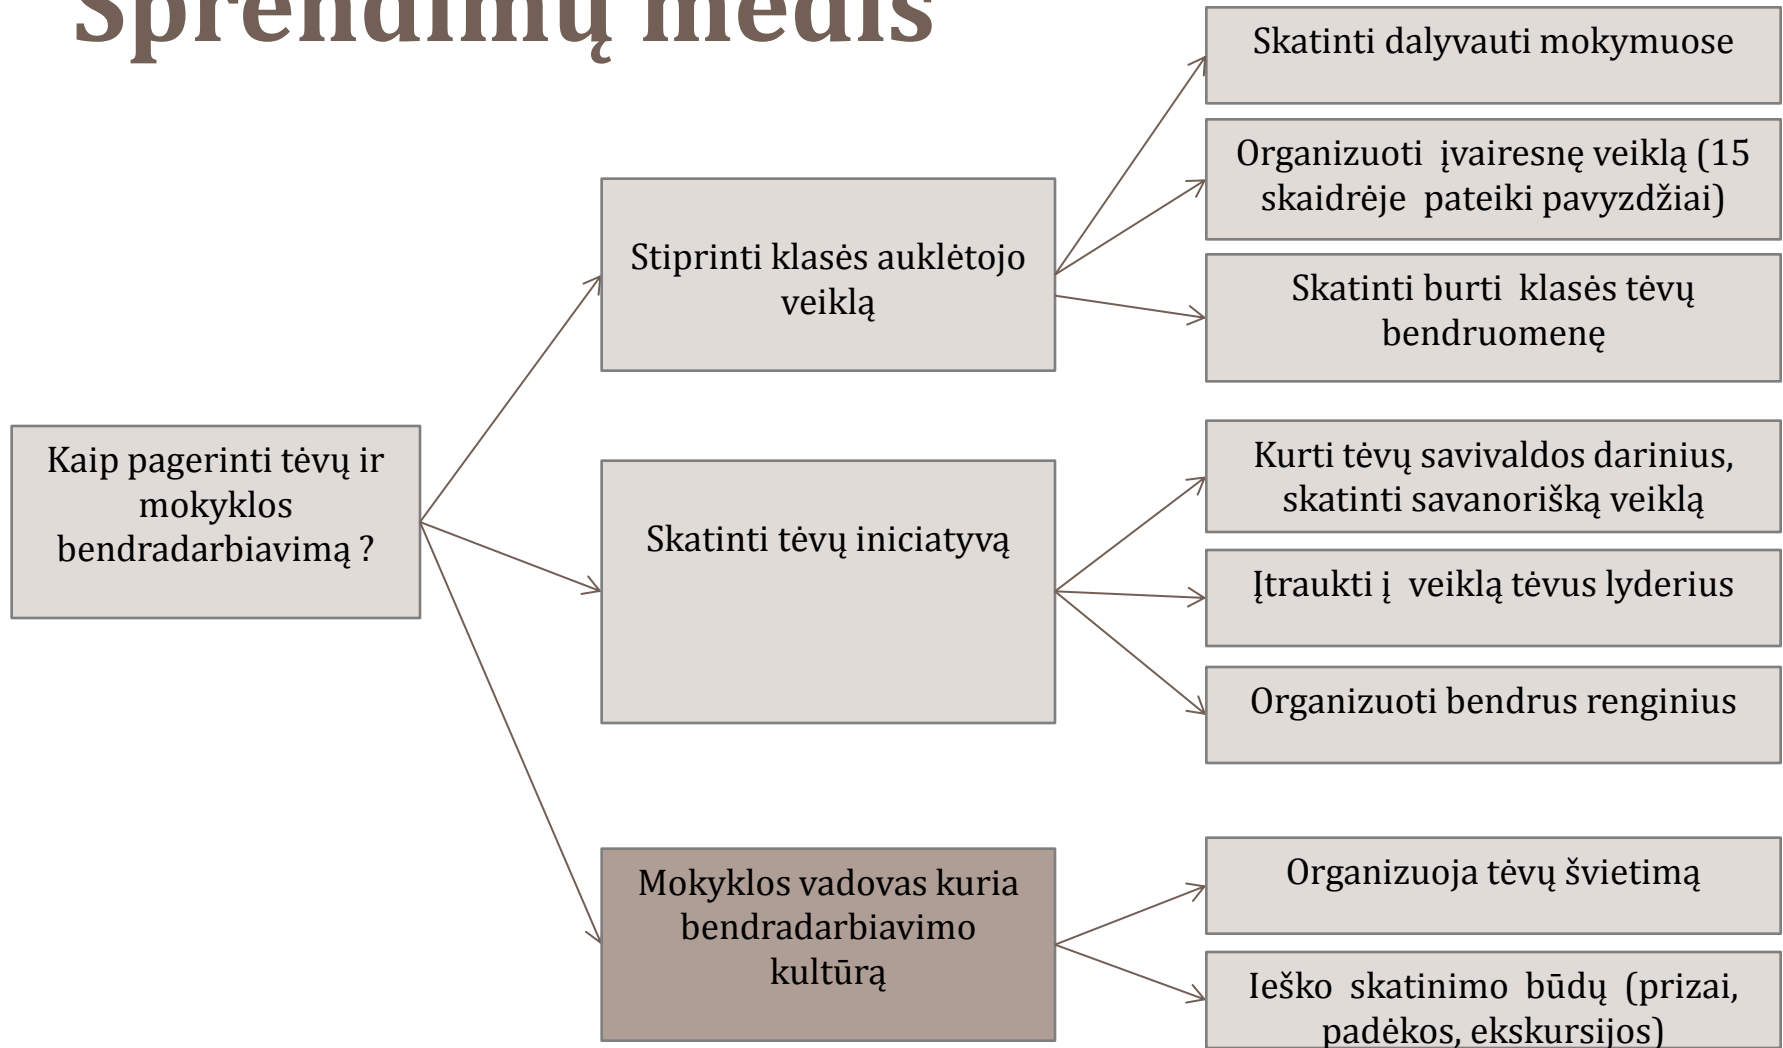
Sprendimų medis

Kaip pagerinti tėvų ir mokyklos bendradarbiavimą ?

Stiprinti klasės auklėtojo veiklą

Skatinti dalyvauti mokymuose

Organizuoti įvairesnę veiklą (15 skaidrėje pateiki pavyzdžiai)

Skatinti burti klasės tėvų bendruomenę

Skatinti tėvų iniciatyvą

Kurti tėvų savivaldos darinius, skatinti savanorišką veiklą

Įtraukti į veiklą tėvus lyderius

Organizuoti bendrus renginius

Mokyklos vadovas kuria bendradarbiavimo kultūrą

Organizuoja tėvų švietimą

Ieško skatinimo būdų (prizai, padėkos, ekskursijos)